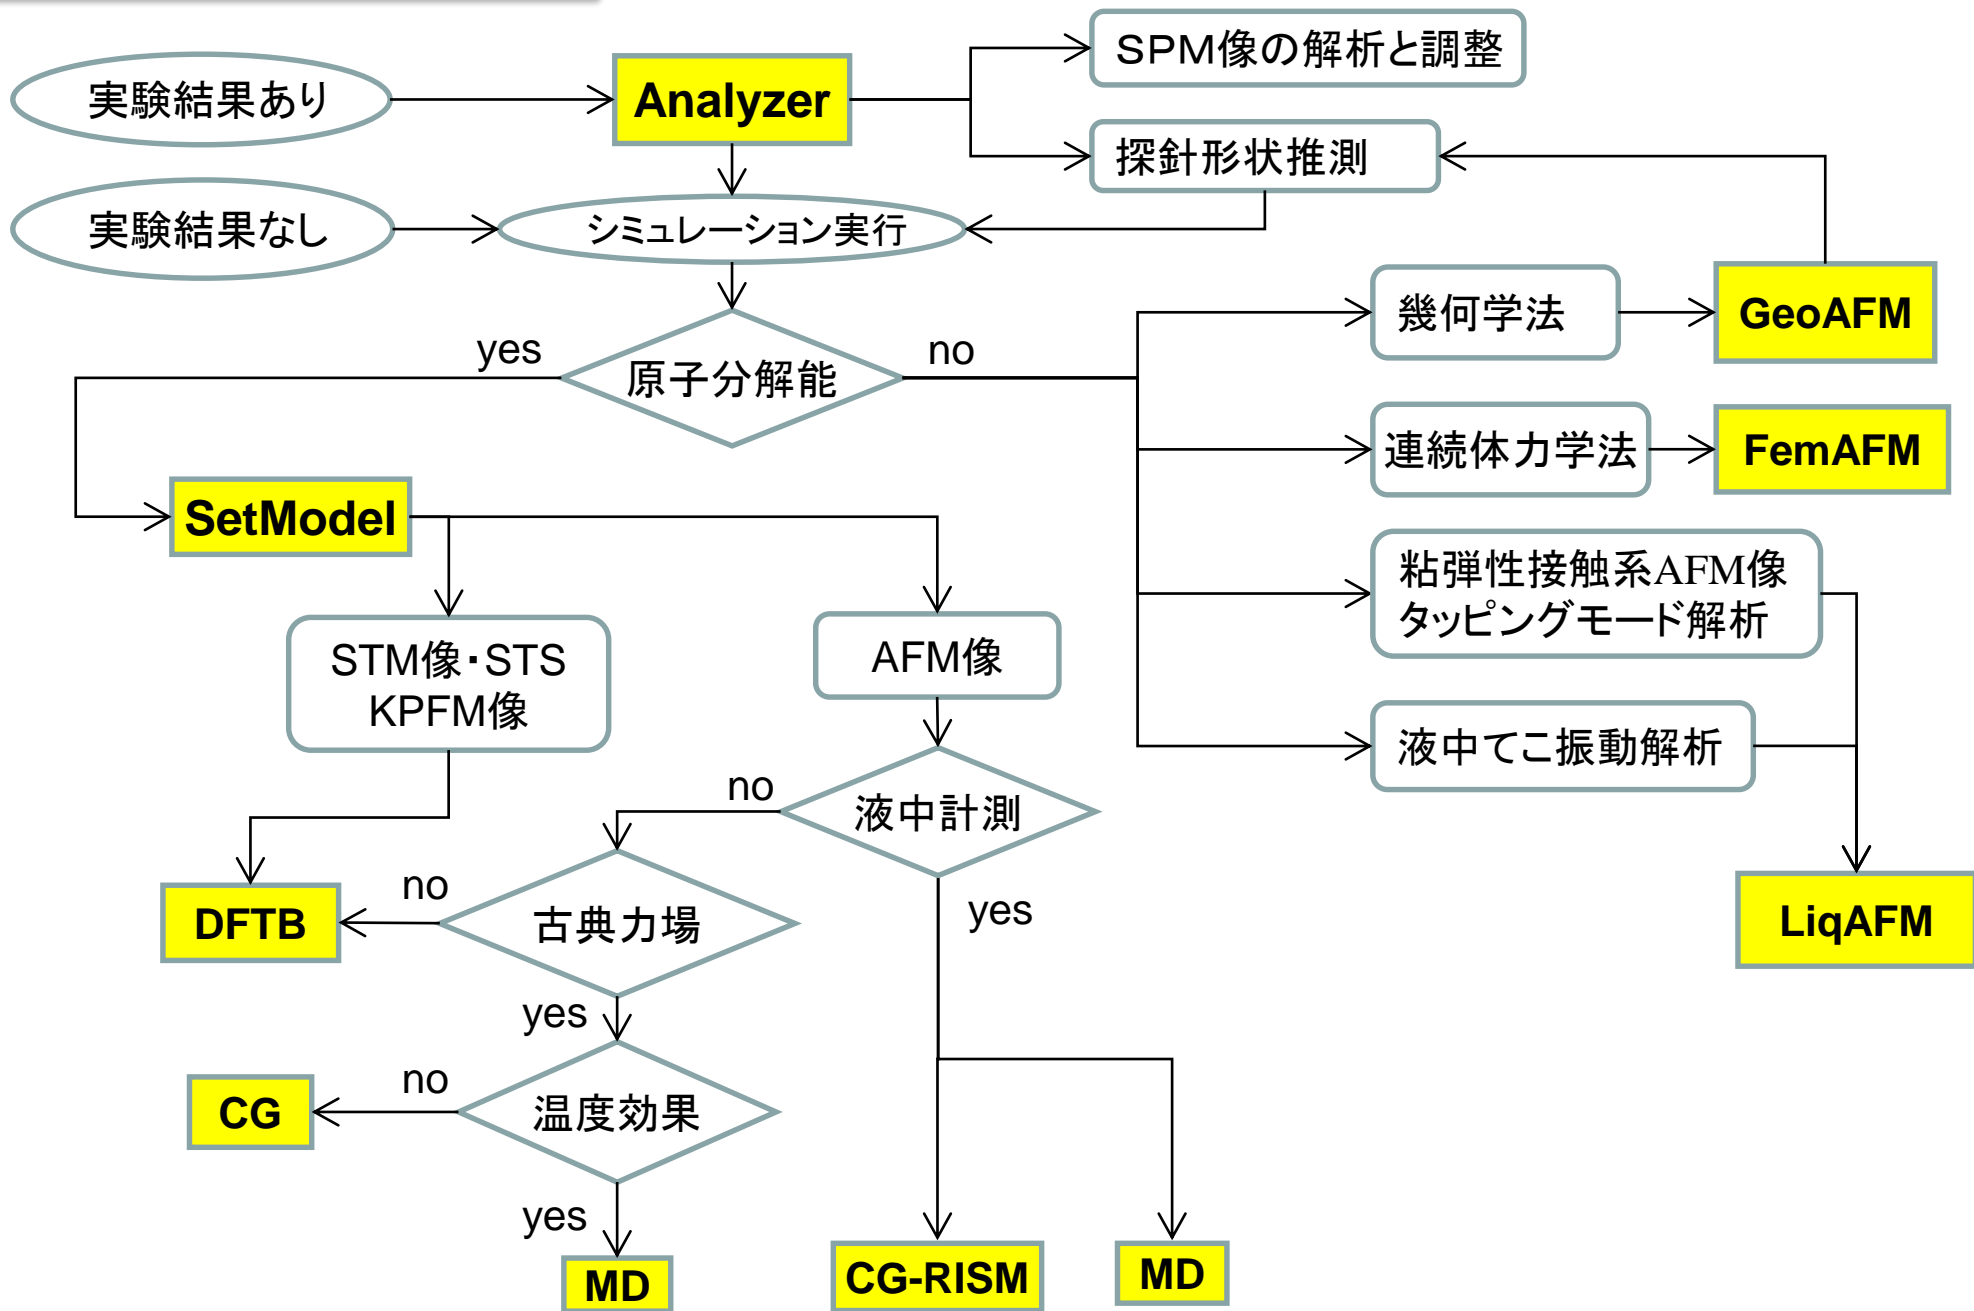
実験結果あり

Analyzer

SPM像の解析と調整

探針形状推測

実験結果なし

シミュレーション実行

yes

原子分解能

no

幾何学法

GeoAFM

連続体力学法

FemAFM

SetModel

粘弾性接触系AFM像
タッピングモード解析

STM像･STS
KPFM像

AFM像

液中てこ振動解析

no

液中計測

DFTB

no

古典力場

yes

LiqAFM

yes

CG

no

温度効果

yes

MD

CG-RISM

MD